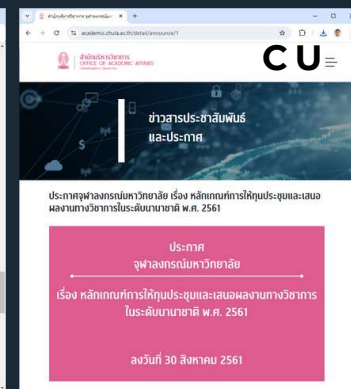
สำนักบริหารวิชาการ จุฬาลงกรณ์มหา ×  +

academic.chula.ac.th/detail/announce/1

สำนักบริหารวิชาการ
OFFICE OF ACADEMIC AFFAIRS

CU

ข่าวสารประชาสัมพันธ์
และประกาศ

ประกาศจุฬาลงกรณ์มหาวิทยาลัย เรื่อง หลักเกณฑ์การให้ทุนประชุมและเสนอผลงานทางวิชาการในระดับนานาชาติ พ.ศ. 2561

ประกาศ
จุฬาลงกรณ์มหาวิทยาลัย

เรื่อง หลักเกณฑ์การให้ทุนประชุมและเสนอผลงานทางวิชาการในระดับนานาชาติ พ.ศ. 2561

ลงวันที่ 30 สิงหาคม 2561